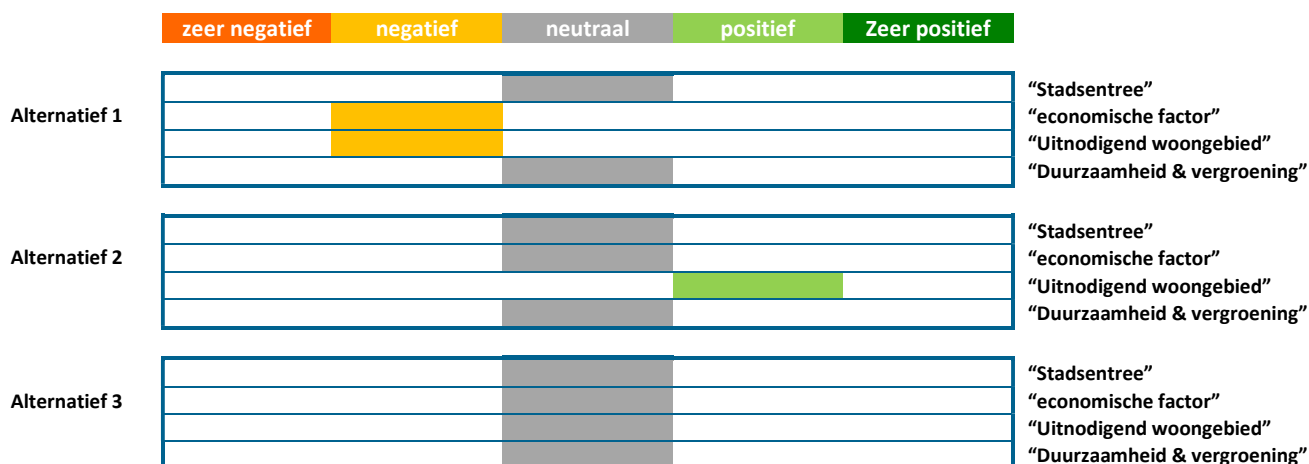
| zeer negatief | negatief | neutraal | positief | Zeer positief |
|---|---|---|---|---|

Alternatief 1

“Stadsentree”
“economische factor”
“Uitnodigend woongebied”
“Duurzaamheid & vergroening”

Alternatief 2

“Stadsentree”
“economische factor”
“Uitnodigend woongebied”
“Duurzaamheid & vergroening”

Alternatief 3

“Stadsentree”
“economische factor”
“Uitnodigend woongebied”
“Duurzaamheid & vergroening”